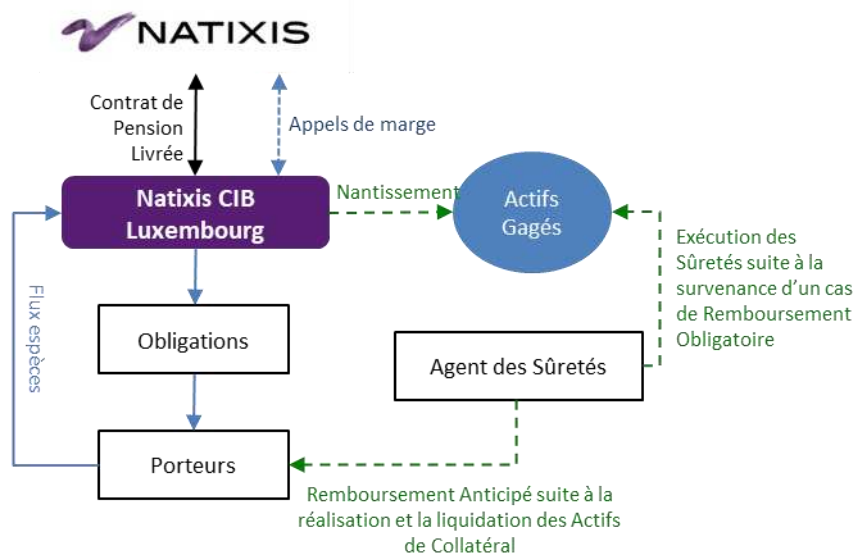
NATIXIS

Contrat de Pension Livrée

Appels de marge

Natixis CIB Luxembourg

Nantissement

Actifs Gagés

Exécution des Sûretés suite à la survenance d'un cas de Remboursement Obligatoire

Flux espèces

Obligations

Agent des Sûretés

Porteurs

Remboursement Anticipé suite à la réalisation et la liquidation des Actifs de Collatéral